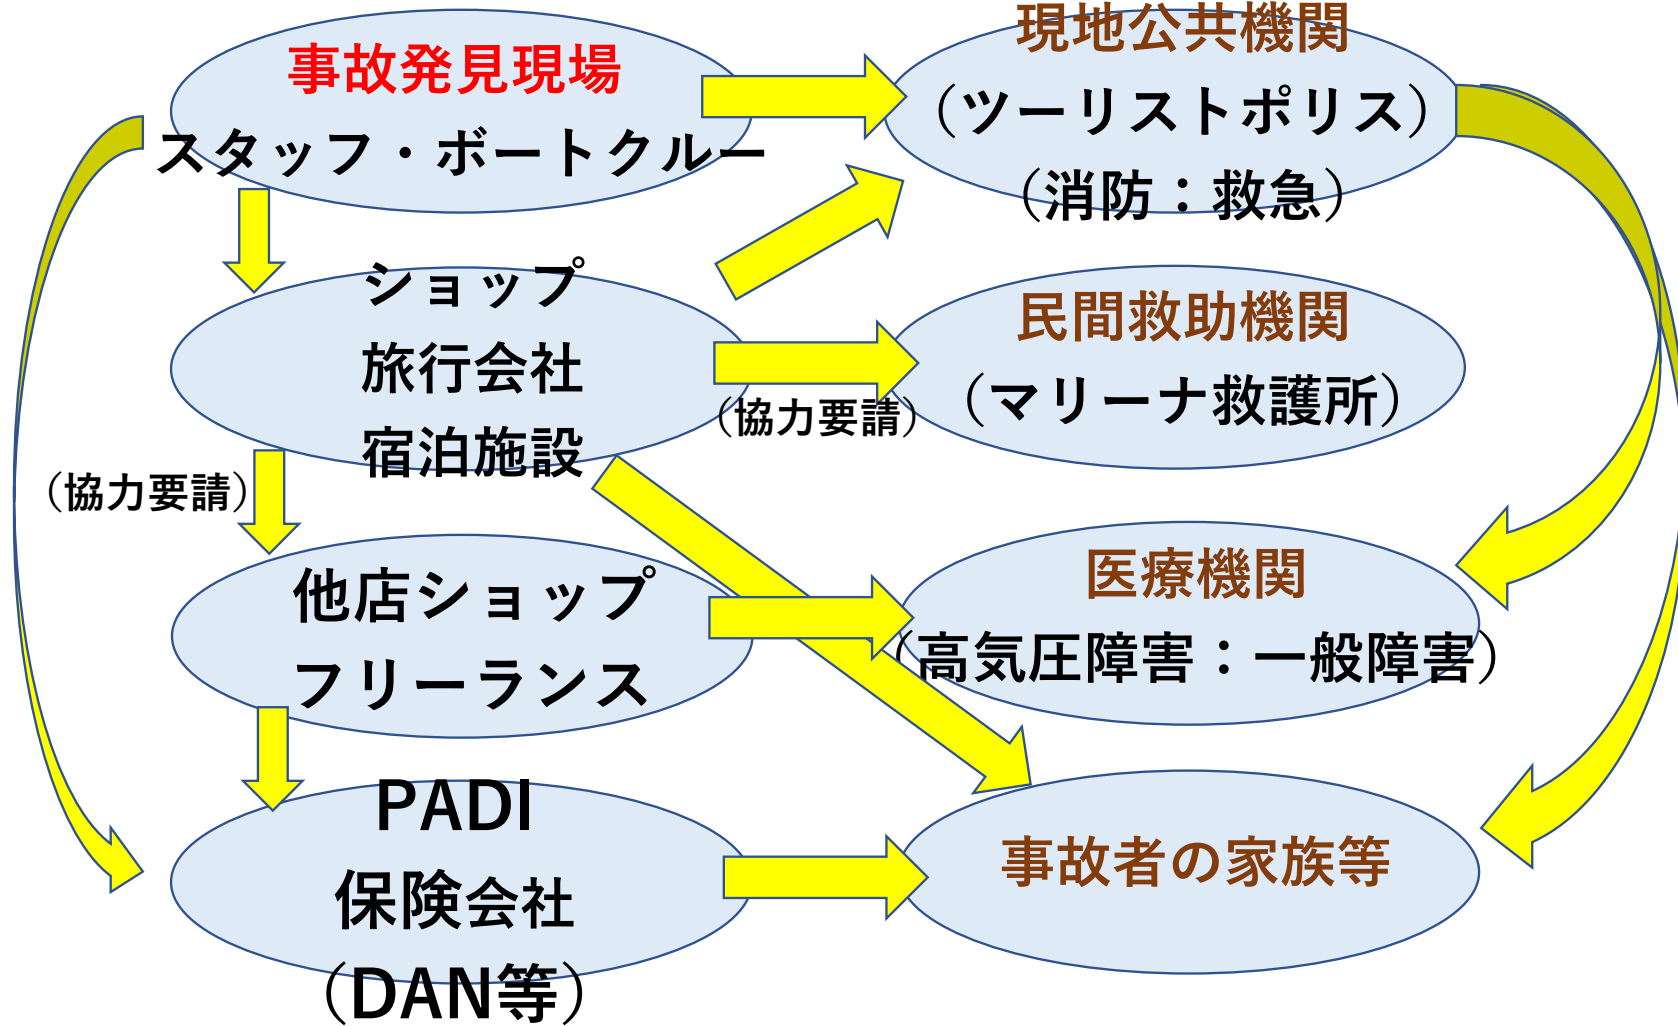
事故発見現場
スタッフ・ボートクルー

現地公共機関
（ツーリストポリス）
（消防：救急）

ショップ
旅行会社
宿泊施設

民間救助機関
（マリーナ救護所）

（協力要請）

（協力要請）

他店ショップ
フリーランス

医療機関
（高気圧障害：一般障害）

PADI
保険会社
（DAN等）

事故者の家族等